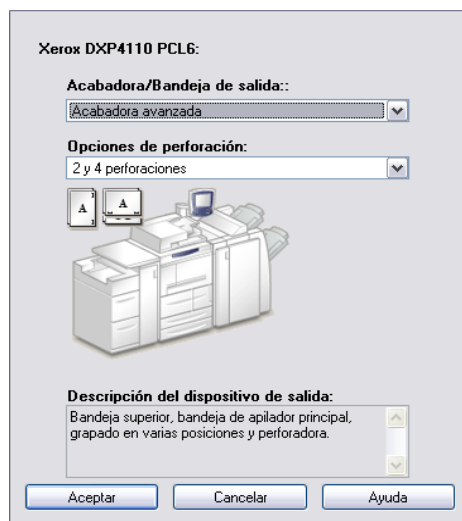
Xerox DXP4110 PCL6:

Acabadora/Bandeja de salida::

Acabadora avanzada

Opciones de perforación:

2 y 4 perforaciones

A

A

Descripción del dispositivo de salida:

Bandeja superior, bandeja de apilador principal, grapado en varias posiciones y perforadora.

Aceptar

Cancelar

Ayuda